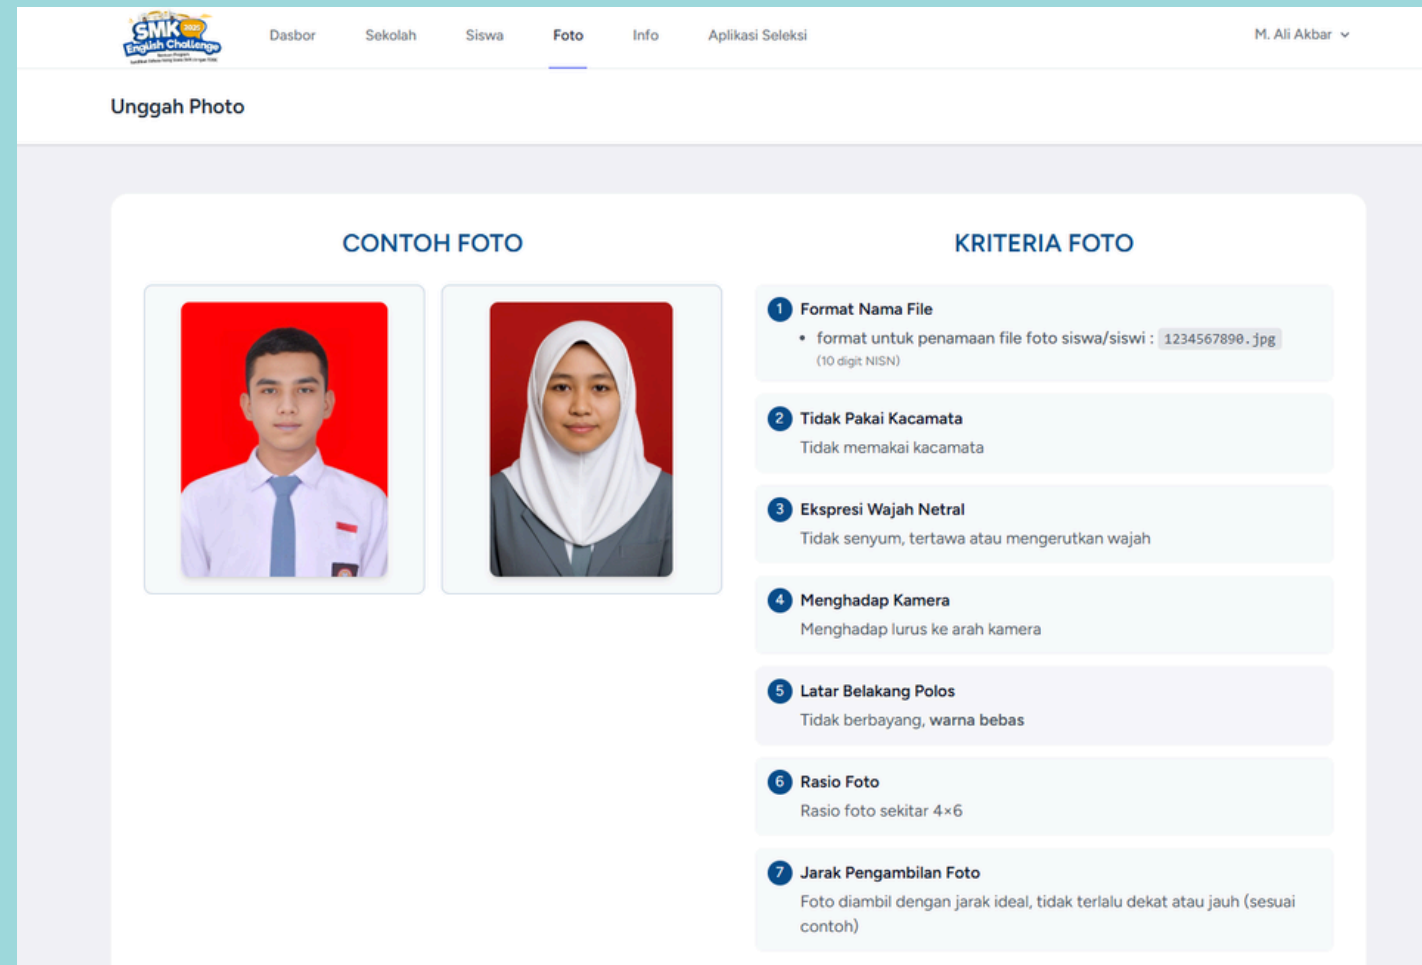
SMK 2025 English Challenge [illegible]

Dasbor Sekolah Siswa Foto Info Aplikasi Seleksi M. Ali Akbar

Unggah Photo

CONTOH FOTO

KRITERIA FOTO

1 Format Nama File
• format untuk penamaan file foto siswa/siswi : 1234567890.jpg
(10 digit NISN)

2 Tidak Pakai Kacamata
Tidak memakai kacamata

3 Ekspresi Wajah Netral
Tidak senyum, tertawa atau mengerutkan wajah

4 Menghadap Kamera
Menghadap lurus ke arah kamera

5 Latar Belakang Polos
Tidak berbayang, warna bebas

6 Rasio Foto
Rasio foto sekitar 4×6

7 Jarak Pengambilan Foto
Foto diambil dengan jarak ideal, tidak terlalu dekat atau jauh (sesuai contoh)